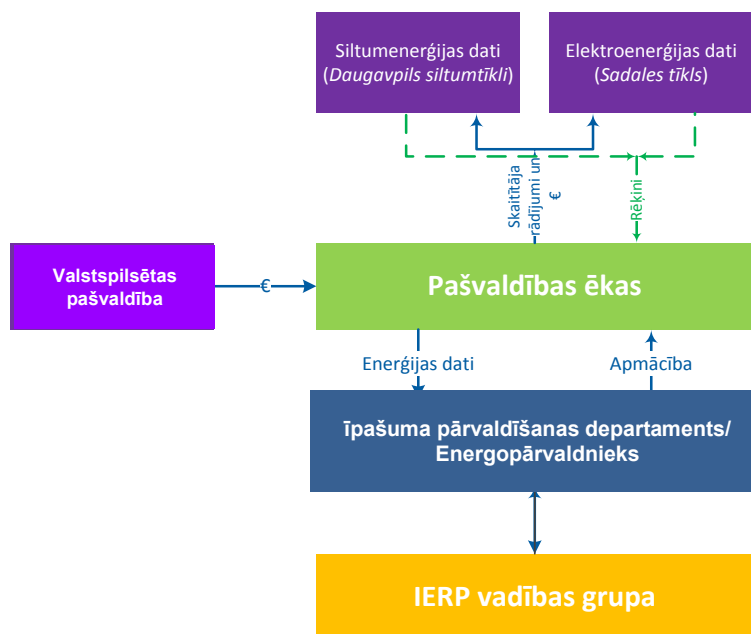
Siltumenerģijas dati (Daugavpils siltumtīkli)

Elektroenerģijas dati (Sadales tīkls)

Skaitītāja rādījumi un €

Rēķini

Valstspilsētas pašvaldība

€

Pašvaldības ēkas

Enerģijas dati

Apmācība

Īpašuma pārvaldīšanas departaments/ Energopārvaldnieks

IERP vadības grupa